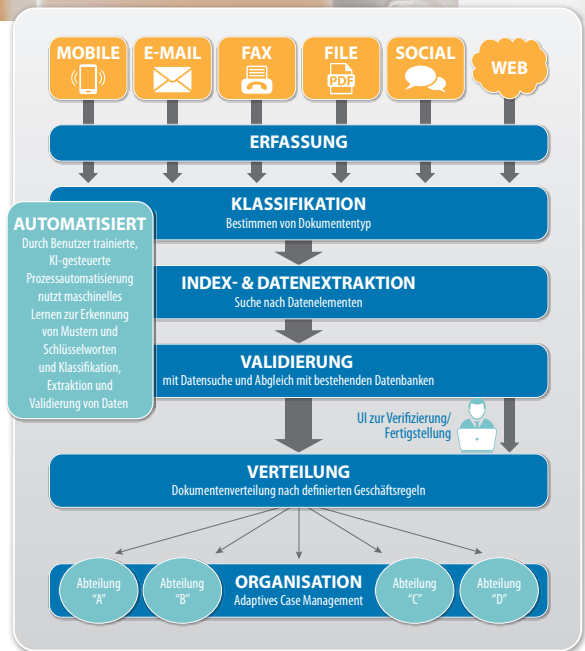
MOBILE

E-MAIL

FAX

FILE

PDF

SOCIAL

WEB

ERFASSUNG

KLASSIFIKATION
Bestimmen von Dokumententyp

AUTOMATISIERT
Durch Benutzer trainierte, KI-gesteuerte Prozessautomatisierung nutzt maschinelles Lernen zur Erkennung von Mustern und Schlüsselworten und Klassifikation, Extraktion und Validierung von Daten

INDEX- & DATENEXTRAKTION
Suche nach Datenelementen

VALIDIERUNG
mit Datensuche und Abgleich mit bestehenden Datenbanken

UI zur Verifizierung/ Fertigstellung

VERTEILUNG
Dokumentenverteilung nach definierten Geschäftsregeln

Abteilung "A"

Abteilung "B"

ORGANISATION
Adaptives Case Management

Abteilung "C"

Abteilung "D"